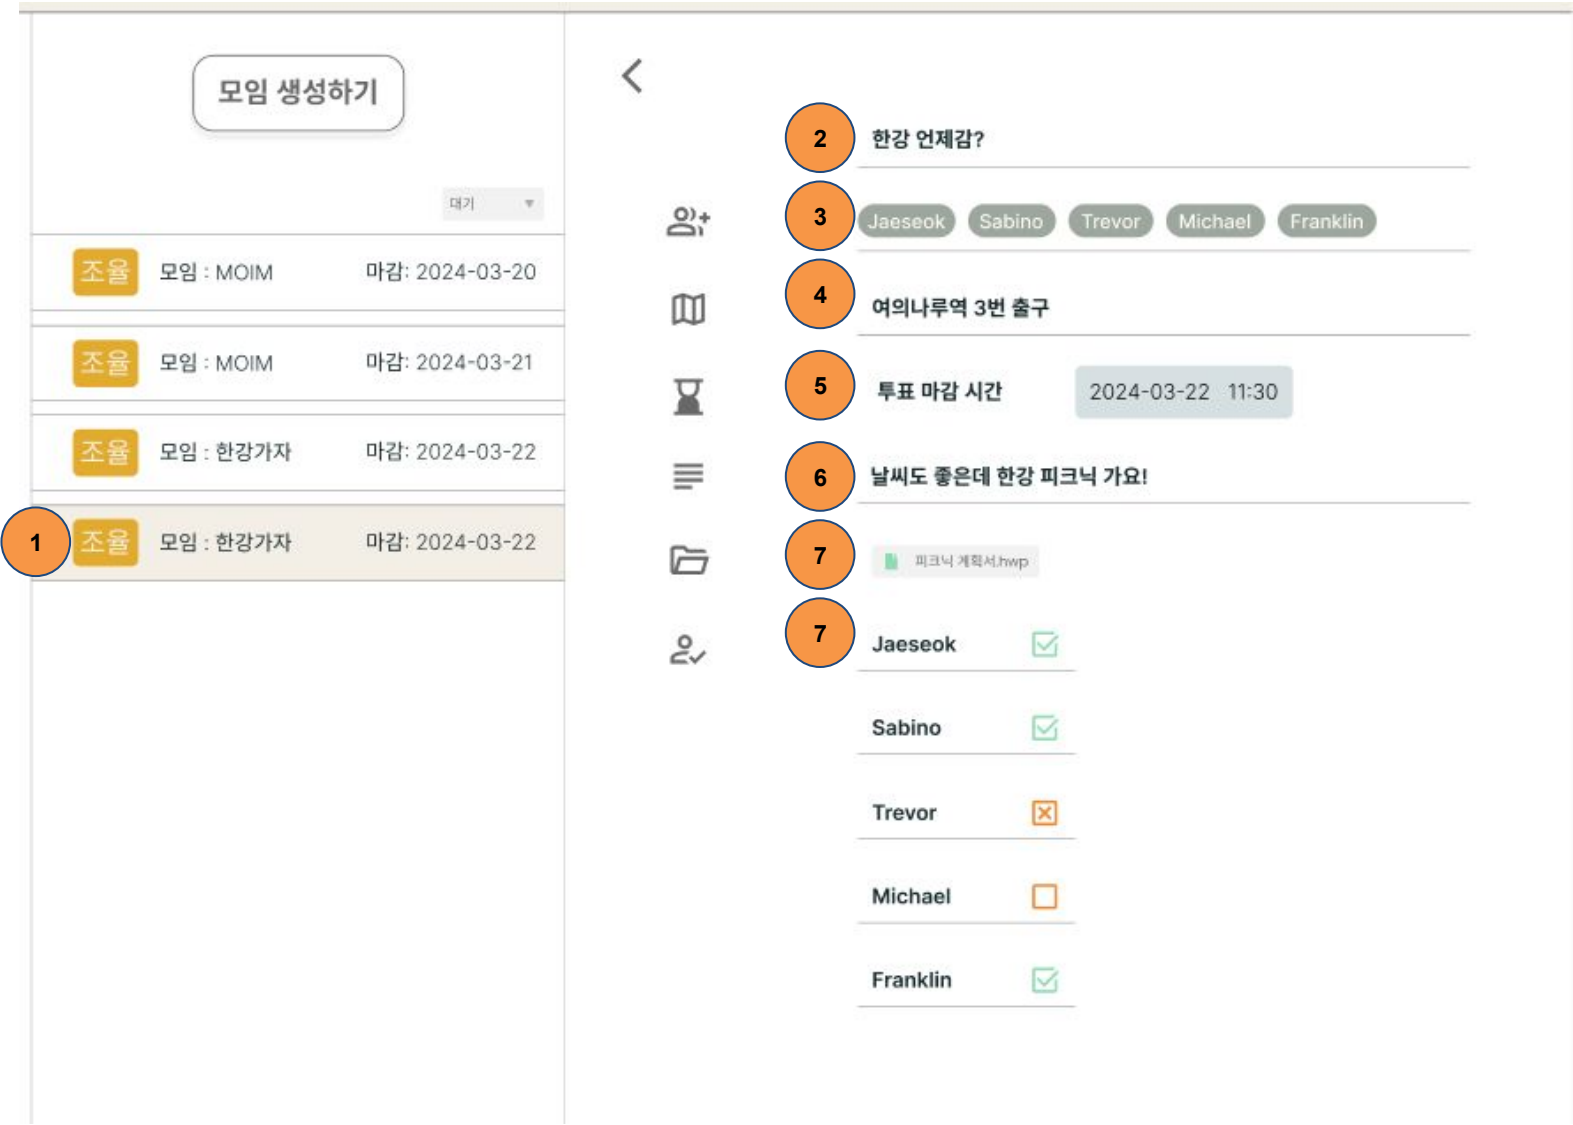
모임 생성하기

대기

조율 모임 : MOIM 마감: 2024-03-20

조율 모임 : MOIM 마감: 2024-03-21

조율 모임 : 한강가자 마감: 2024-03-22

1 조율 모임 : 한강가자 마감: 2024-03-22

<

2 한강 언제감?

3 Jaeseok Sabino Trevor Michael Franklin

4 여의나루역 3번 출구

5 투표 마감 시간 2024-03-22 11:30

6 날씨도 좋은데 한강 피크닉 가요!

7 피크닉 계획서.hwp

7 Jaeseok

Sabino

Trevor

Michael

Franklin